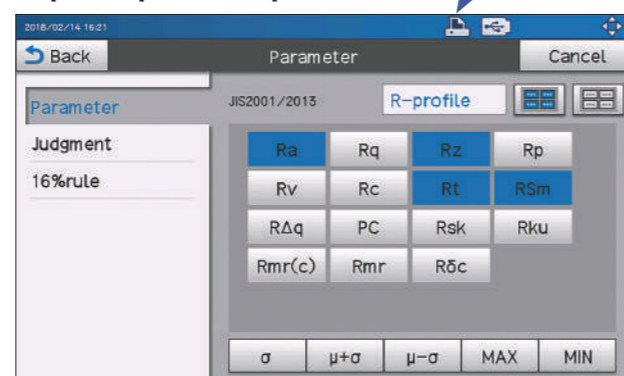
2016/02/14 16:21

Back

Parameter

Cancel

Parameter

Judgment

16%rule

JIS2001/2013

R-profile

| Ra | Rq | Rz | Rp |
|---|---|---|---|
| Rv | Rc | Rt | RSm |
| RΔq | PC | Rsk | Rku |
| Rmr(c) | Rmr | Rδc | |

σ

μ+σ

μ−σ

MAX

MIN